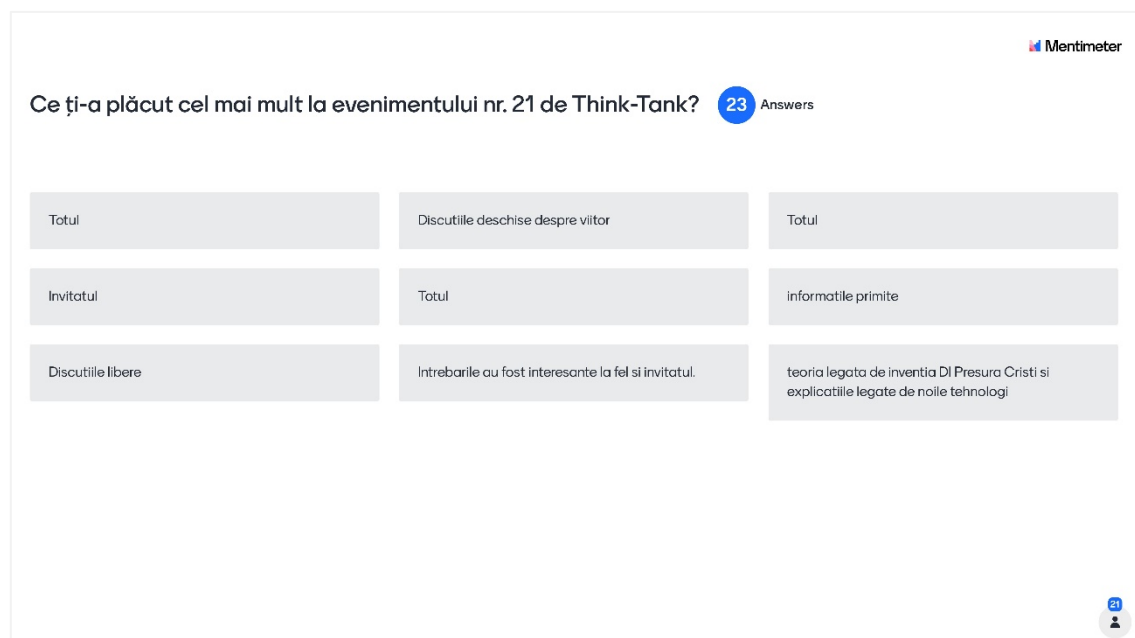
Mentimeter

Ce ți-a plăcut cel mai mult la evenimentului nr. 21 de Think-Tank?

23 Answers

Totul

Discutiile deschise despre viitor

Totul

Invitatul

Totul

informatiile primite

Discutiile libere

Intrebarile au fost interesante la fel si invitatul.

teoria legata de inventia Dl Presura Cristi si explicatiile legate de noile tehnologi

21